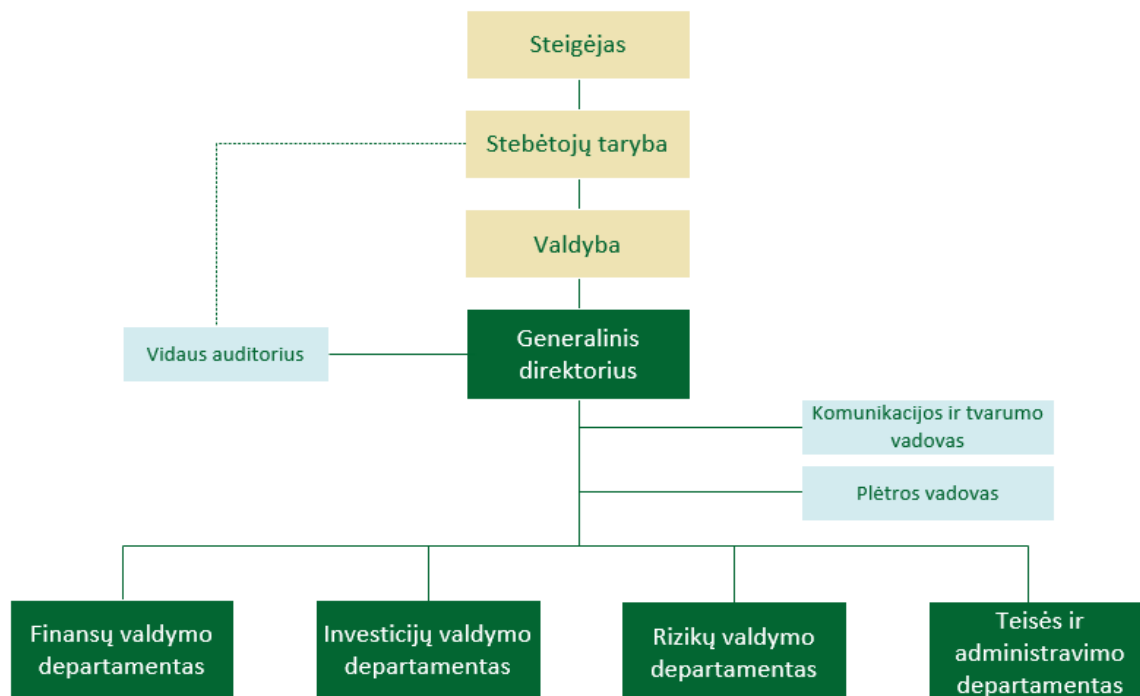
Steigėjas

Stebėtojų taryba

Valdyba

Vidaus auditorius

Generalinis direktorius

Komunikacijos ir tvarumo vadovas

Plėtros vadovas

Finansų valdymo departamentas

Investicijų valdymo departamentas

Rizikų valdymo departamentas

Teisės ir administravimo departamentas